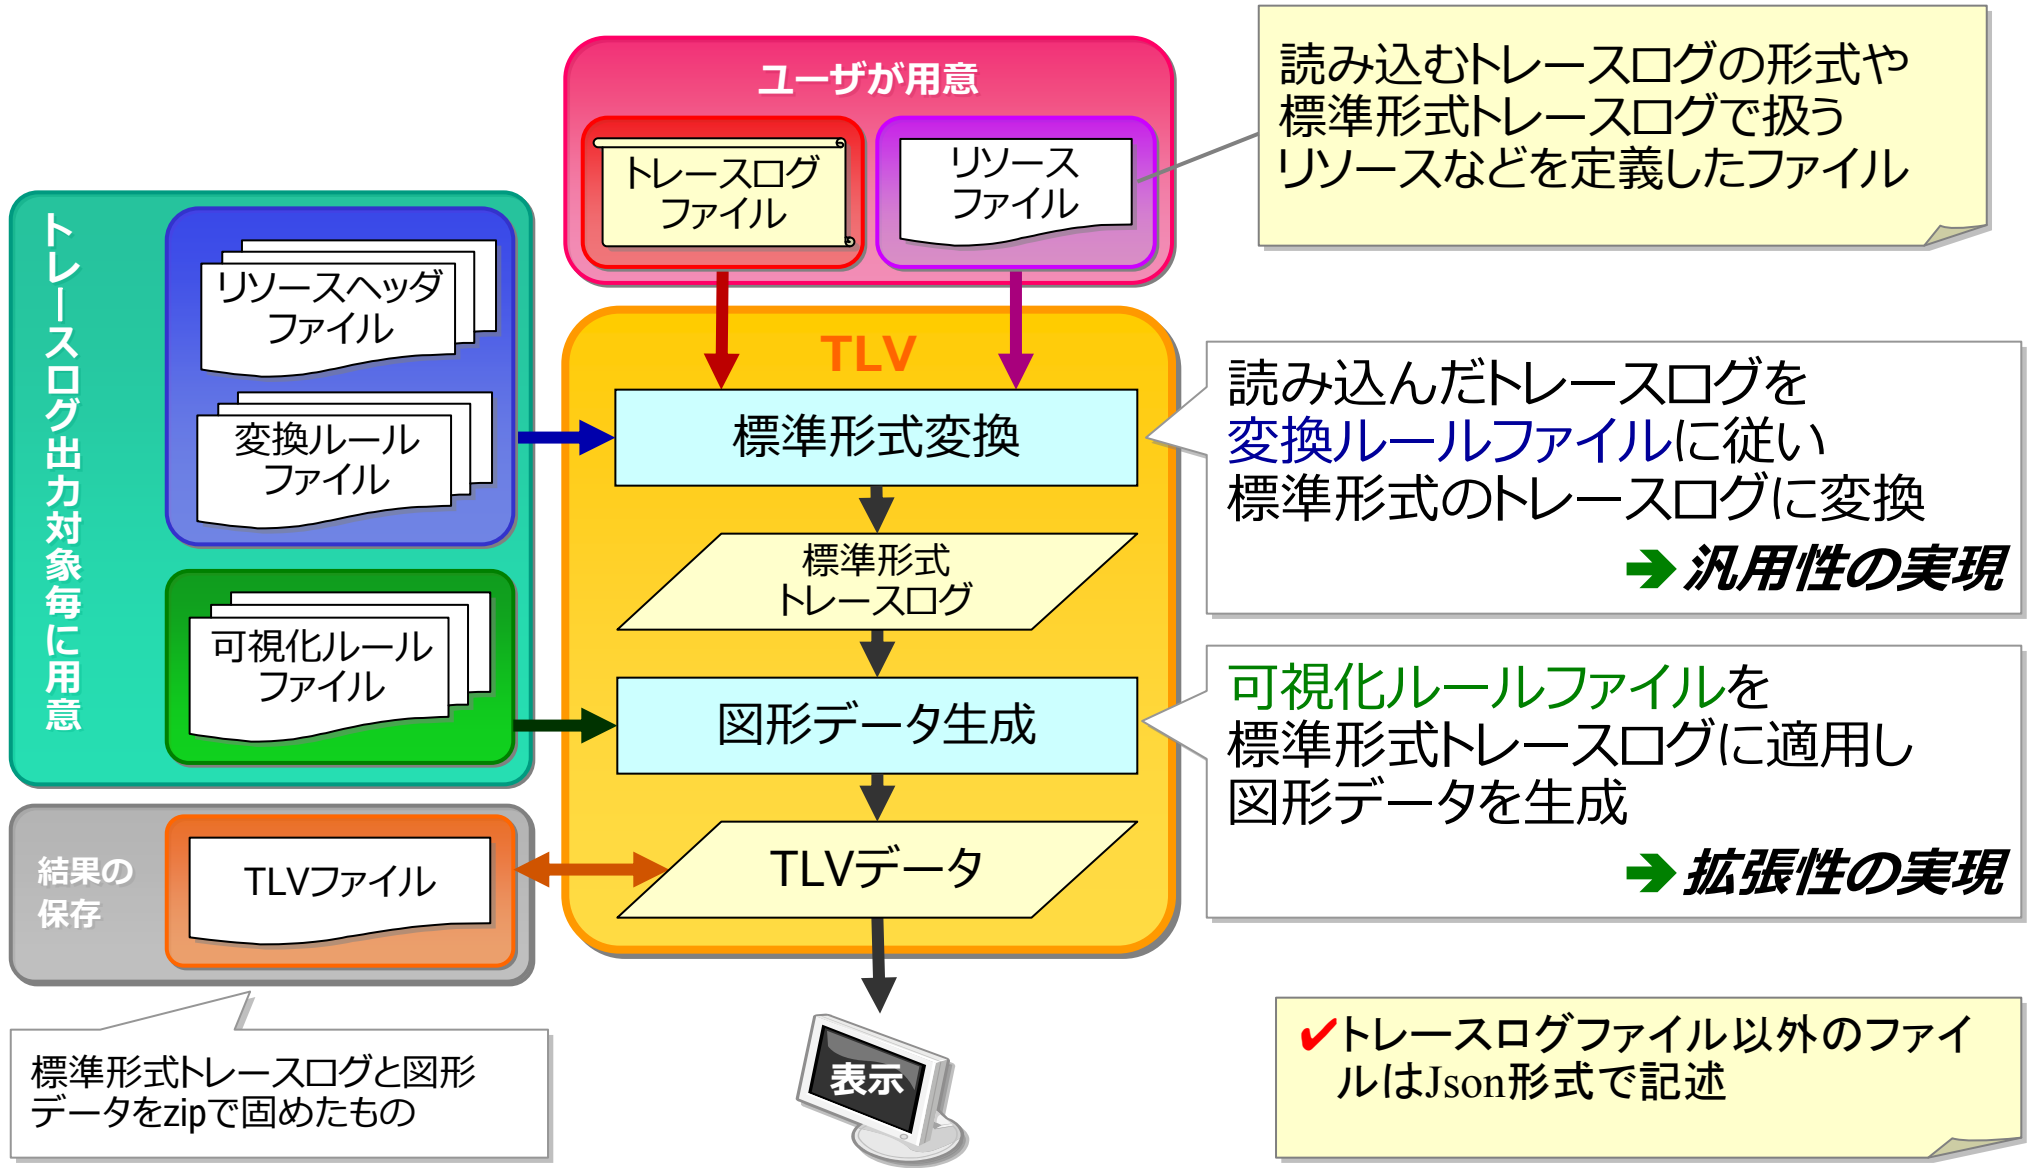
ユーザが用意

トレースログファイル

リソースファイル

読み込むトレースログの形式や標準形式トレースログで扱うリソースなどを定義したファイル

トレースログ出力対象毎に用意

リソースヘッダファイル

変換ルールファイル

可視化ルールファイル

TLV

標準形式変換

標準形式トレースログ

図形データ生成

TLVデータ

読み込んだトレースログを変換ルールファイルに従い標準形式のトレースログに変換

➔ 汎用性の実現

可視化ルールファイルを標準形式トレースログに適用し図形データを生成

➔ 拡張性の実現

結果の保存

TLVファイル

標準形式トレースログと図形データをzipで固めたもの

表示

✔トレースログファイル以外のファイルはJson形式で記述